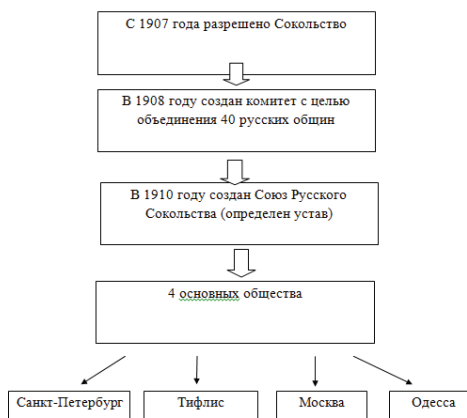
С 1907 года разрешено Сокольство

В 1908 году создан комитет с целью объединения 40 русских общин

В 1910 году создан Союз Русского Сокольства (определен устав)

4 основных общества

Санкт-Петербург

Тифлис

Москва

Одесса